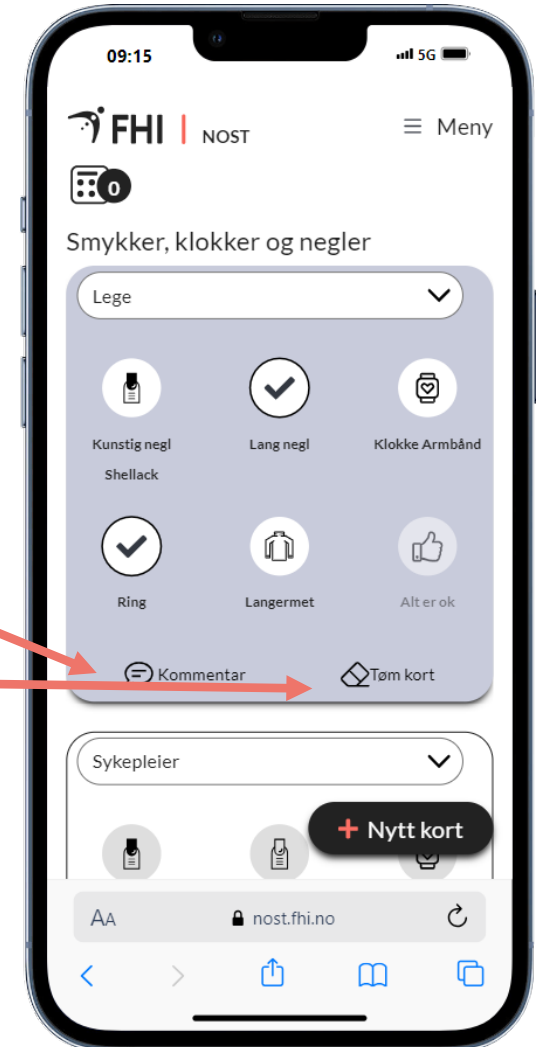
09:15

5G

FHI | NOST

Meny

0

Smykker, klokker og negler

Lege

Kunstig negl Shellack

Lang negl

Klokke Armbånd

Ring

Langermet

Alt er ok

Kommentar

Tøm kort

Sykepleier

+ Nytt kort

AA

nost.fhi.no